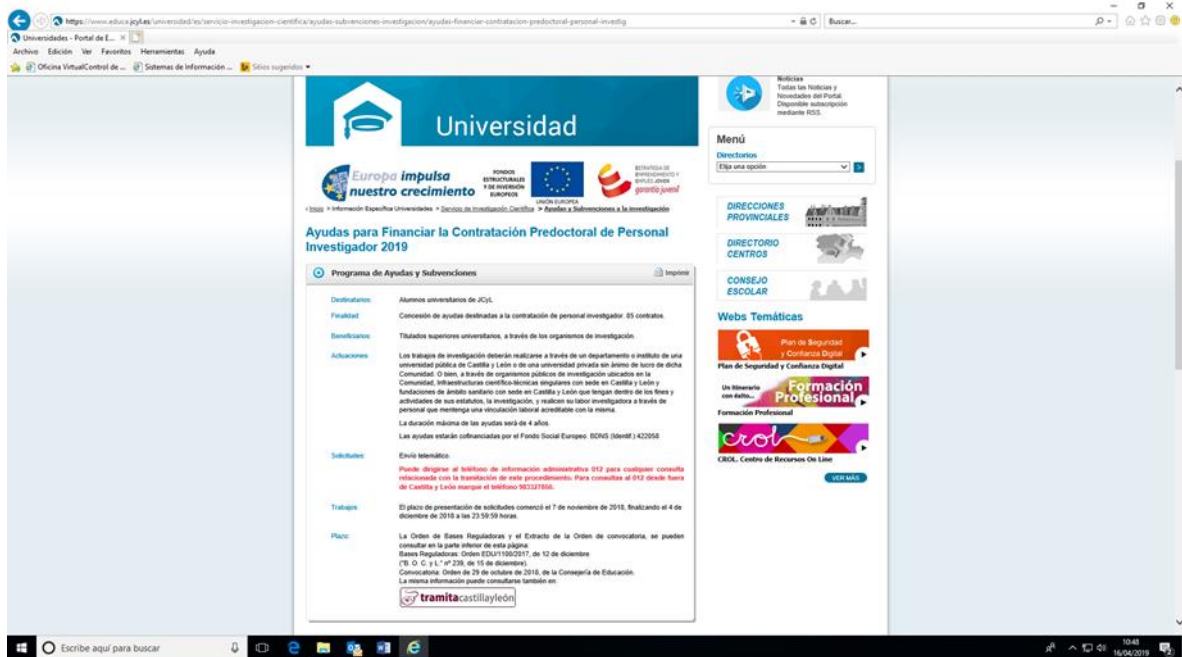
https://www.educa.jcyl.es/universidad/es/servicio-investigacion-cientifica/ayudas-subvenciones-investigacion/ayudas-financiar-contratacion-predoctoral-personal-investig

Buscar...

Universidades - Portal de E... ×

Archivo Edición Ver Favoritos Herramientas Ayuda

Oficina VirtualControl de ... Sistemas de Información ... Sitios sugeridos

Universidad

Noticias
Todas las Noticias y Novedades del Portal. Disponible subscripción mediante RSS.

Menú

Directorios

Elija una opción

Europa impulsa nuestro crecimiento

FONDOS ESTRUCTURALES Y DE INVERSIÓN EUROPEOS

UNIÓN EUROPEA

ESTRATEGIA DE EMPRENDIMIENTO Y EMPLEO JOVEN garantía juvenil

< Inicio > Información Específica Universidades > Servicio de Investigación Científica > Ayudas y Subvenciones a la Investigación

Ayudas para Financiar la Contratación Predoctoral de Personal Investigador 2019

Programa de Ayudas y Subvenciones

Imprimir

| | |
|---|---|
| Destinatarios | Alumnos universitarios de JCyL |
| Finalidad | Concesión de ayudas destinadas a la contratación de personal investigador. 85 contratos. |
| Beneficiarios | Titulados superiores universitarios, a través de los organismos de investigación. |
| Actuaciones | Los trabajos de investigación deberán realizarse a través de un departamento o instituto de una universidad pública de Castilla y León o de una universidad privada sin ánimo de lucro de dicha Comunidad. O bien, a través de organismos públicos de investigación ubicados en la Comunidad, Infraestructuras científico-técnicas singulares con sede en Castilla y León y fundaciones de ámbito sanitario con sede en Castilla y León que tengan dentro de los fines y actividades de sus estatutos, la investigación, y realicen su labor investigadora a través de personal que mantenga una vinculación laboral acreditable con la misma. La duración máxima de las ayudas será de 4 años. Las ayudas estarán cofinanciadas por el Fondo Social Europeo. BDNS (Identif.):422058 |
| Solicitudes | Envío telemático. Puede dirigirse al teléfono de información administrativa 012 para cualquier consulta relacionada con la tramitación de este procedimiento. Para consultas al 012 desde fuera de Castilla y León marque el teléfono 983327850. |
| Trabajos | El plazo de presentación de solicitudes comenzó el 7 de noviembre de 2018, finalizando el 4 de diciembre de 2018 a las 23:59:59 horas. |
| Plazo | La Orden de Bases Reguladoras y el Extracto de la Orden de convocatoria, se pueden consultar en la parte inferior de esta página: Bases Reguladoras: Orden EDU/1100/2017, de 12 de diciembre ("B. O. C. y L." nº 239, de 15 de diciembre). Convocatoria: Orden de 29 de octubre de 2018, de la Consejería de Educación. La misma información puede consultarse también en: tramitacastillayleón |

DIRECCIONES PROVINCIALES

DIRECTORIO CENTROS

CONSEJO ESCOLAR

Webs Temáticas

Plan de Seguridad y Confianza Digital

Plan de Seguridad y Confianza Digital

Un itinerario con éxito... Formación Profesional

Formación Profesional

crol

CROL. Centro de Recursos On Line

VER MÁS

Escribe aquí para buscar

10:48
16/04/2019